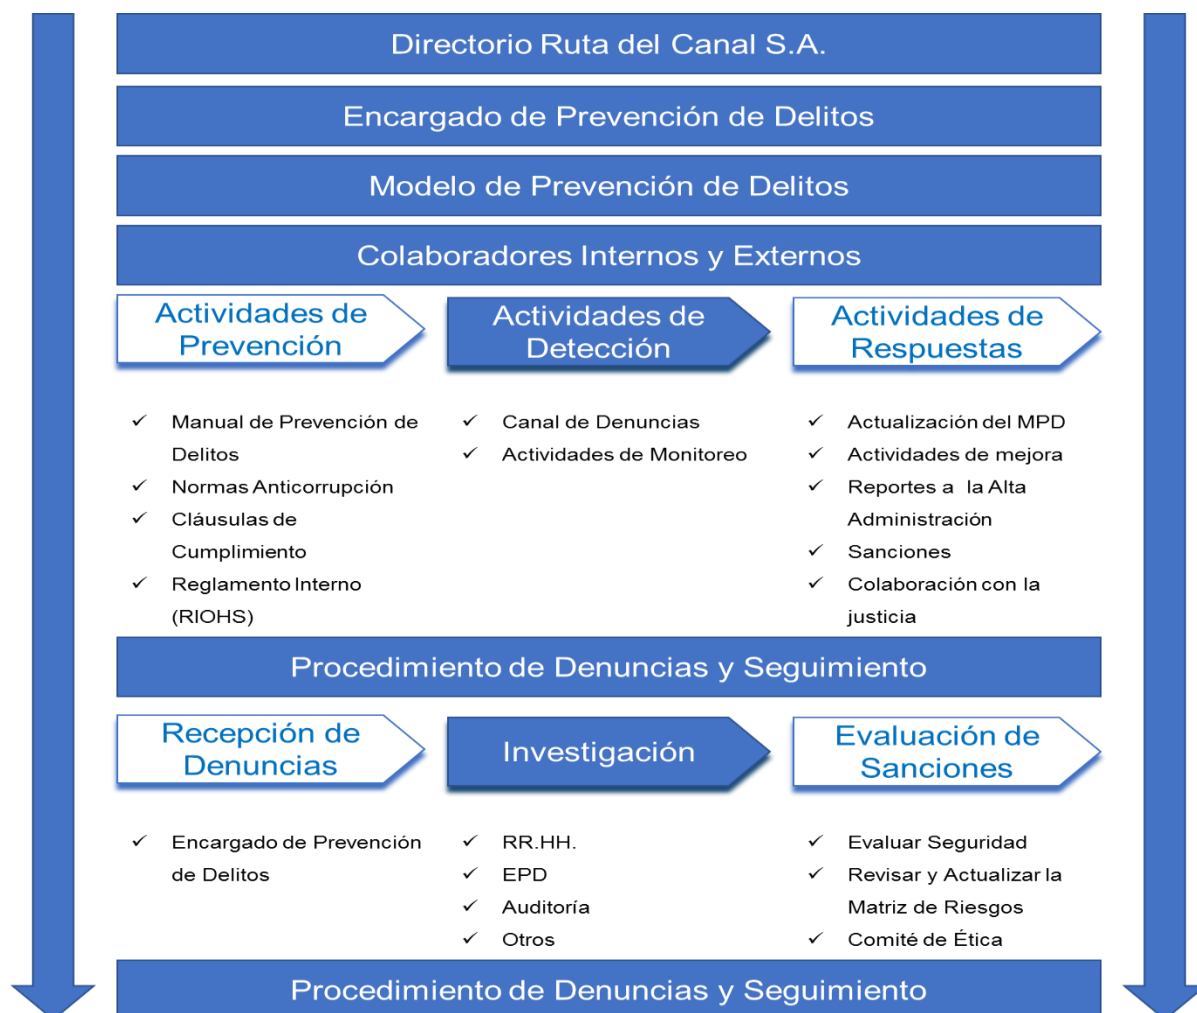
Directorio Ruta del Canal S.A.

Encargado de Prevención de Delitos

Modelo de Prevención de Delitos

Colaboradores Internos y Externos

Actividades de Prevención

Actividades de Detección

Actividades de Respuestas

✓ Manual de Prevención de Delitos
✓ Normas Anticorrupción
✓ Cláusulas de Cumplimiento
✓ Reglamento Interno (RIOHS)

✓ Canal de Denuncias
✓ Actividades de Monitoreo

✓ Actualización del MPD
✓ Actividades de mejora
✓ Reportes a la Alta Administración
✓ Sanciones
✓ Colaboración con la justicia

Procedimiento de Denuncias y Seguimiento

Recepción de Denuncias

Investigación

Evaluación de Sanciones

✓ Encargado de Prevención de Delitos

✓ RR.HH.
✓ EPD
✓ Auditoría
✓ Otros

✓ Evaluar Seguridad
✓ Revisar y Actualizar la Matriz de Riesgos
✓ Comité de Ética

Procedimiento de Denuncias y Seguimiento